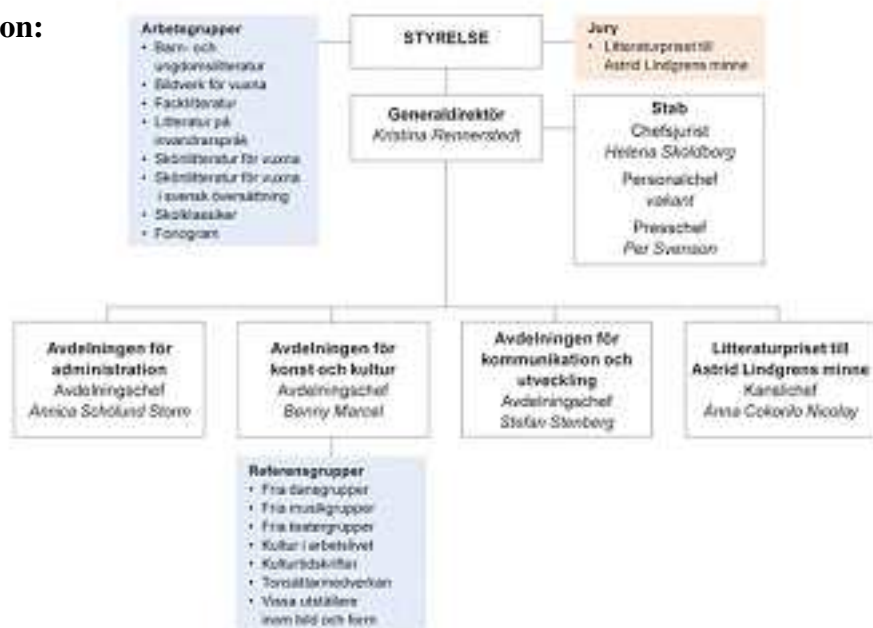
on:

Arbetsgrupper
• Barn- och ungdomslitteratur
• Bildverk för vuxna
• Facklitteratur
• Litteratur på invandrarspråk
• Skönlitteratur för vuxna
• Skönlitteratur för vuxna i svensk översättning
• Skolklassiker
• Fonogram

STYRELSE

Jury
• Litteraturpriset till Astrid Lindgrens minne

Generaldirektör
Kristina Rennerstedt

Stab
Chefsjurist
Helena Sköldborg
Personalchef
vakant
Presschef
Per Svenson

Avdelningen för administration
Avdelningschef
Annica Scholund Storm

Avdelningen för konst och kultur
Avdelningschef
Benny Marcel

Avdelningen för kommunikation och utveckling
Avdelningschef
Stefan Stenberg

Litteraturpriset till Astrid Lindgrens minne
Kanslichef
Anna Cokorilo Nicolay

Referensgrupper
• Fria dansgrupper
• Fria musikgrupper
• Fria teatergrupper
• Kultur i arbetslivet
• Kulturtidskrifter
• Tonsättarmedverkan
• Vissa utställare inom bild och form